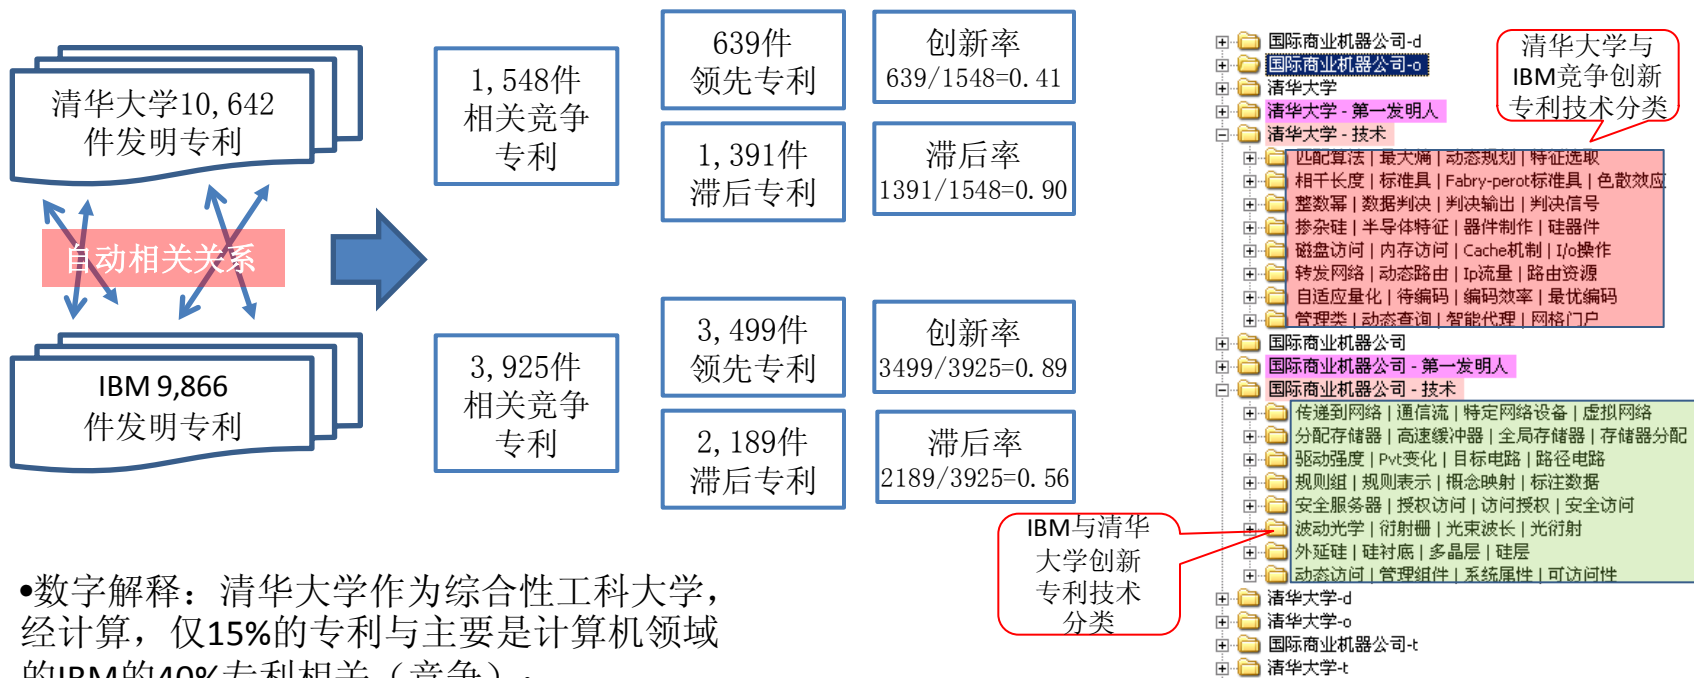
清华大学10,642件发明专利

自动相关关系

IBM 9,866件发明专利

1,548件相关竞争专利

639件领先专利

创新率 639/1548=0.41

1,391件滞后专利

滞后率 1391/1548=0.90

3,925件相关竞争专利

3,499件领先专利

创新率 3499/3925=0.89

2,189件滞后专利

滞后率 2189/3925=0.56

•数字解释：清华大学作为综合性工科大学，经计算，仅15%的专利与主要是计算机领域的IBM的40%专利相关（竞争）。

国际商业机器公司-d
国际商业机器公司-o
清华大学
清华大学 - 第一发明人
清华大学 - 技术
匹配算法 | 最大熵 | 动态规划 | 特征选取
相干长度 | 标准具 | Fabry-perot标准具 | 色散效应
整数幂 | 数据判决 | 判决输出 | 判决信号
掺杂硅 | 半导体特征 | 器件制作 | 硅器件
磁盘访问 | 内存访问 | Cache机制 | I/o操作
转发网络 | 动态路由 | Ip流量 | 路由资源
自适应量化 | 待编码 | 编码效率 | 最优编码
管理类 | 动态查询 | 智能代理 | 网格门户
国际商业机器公司
国际商业机器公司 - 第一发明人
国际商业机器公司 - 技术
传递到网络 | 通信流 | 特定网络设备 | 虚拟网络
分配存储器 | 高速缓冲器 | 全局存储器 | 存储器分配
驱动强度 | Pvt变化 | 目标电路 | 路径电路
规则组 | 规则表示 | 概念映射 | 标注数据
安全服务器 | 授权访问 | 访问授权 | 安全访问
波动光学 | 衍射栅 | 光束波长 | 光衍射
外延硅 | 硅衬底 | 多晶层 | 硅层
动态访问 | 管理组件 | 系统属性 | 可访问性
清华大学-d
清华大学-o
国际商业机器公司-t
清华大学-t

清华大学与IBM竞争创新专利技术分类

IBM与清华大学创新专利技术分类